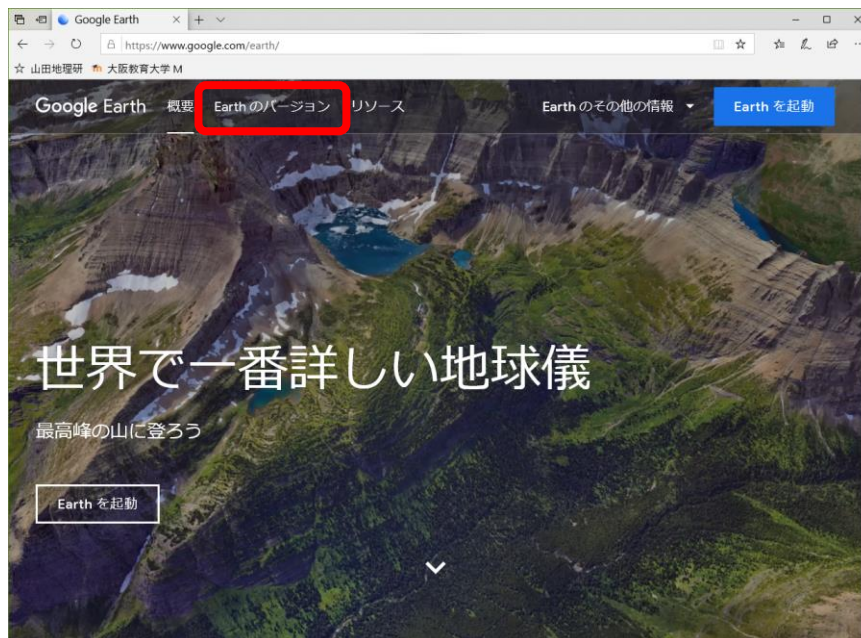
Google Earth × +

https://www.google.com/earth/

☆ 山田地理研 大阪教育大学 M

Google Earth 概要 Earth のバージョン リソース Earth のその他の情報 Earth を起動

世界で一番詳しい地球儀

最高峰の山に登ろう

Earth を起動